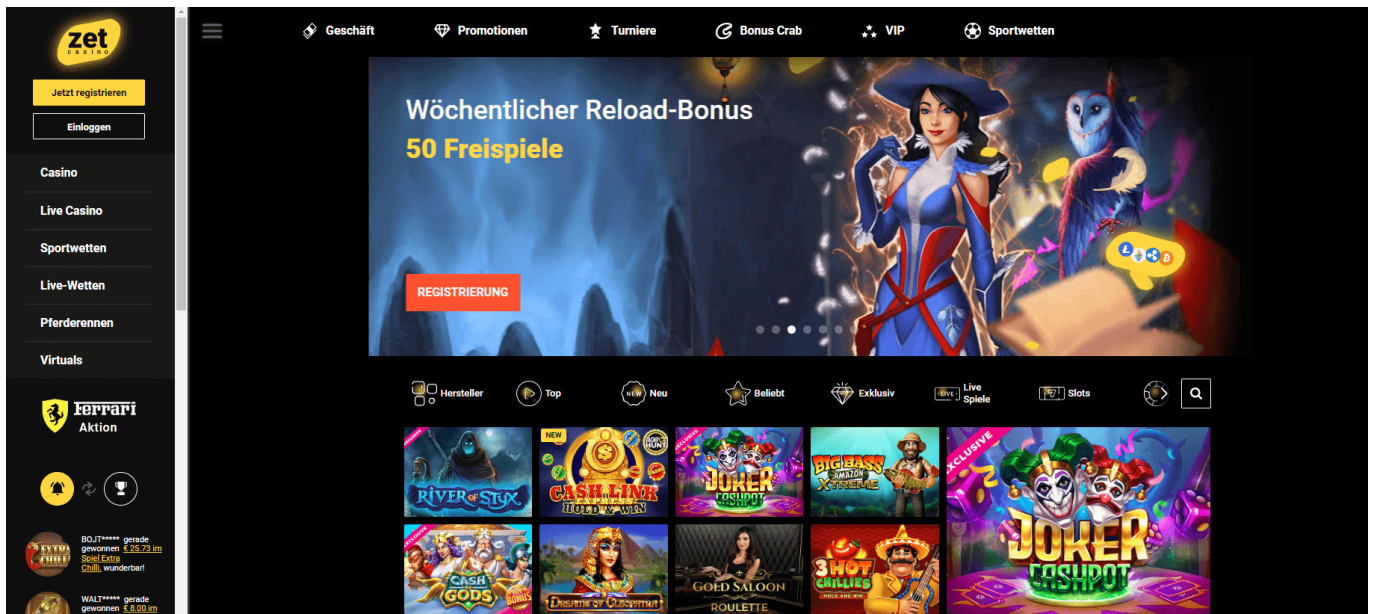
zet casino

Jetzt registrieren

Einloggen

Casino

Live Casino

Sportwetten

Live-Wetten

Pferderennen

Virtuals

Ferrari Aktion

BOJT***** gerade gewonnen € 25.73 im Spiel Extra Chilli, wunderbar!

WALT***** gerade gewonnen € 8.00 im

Geschäft Promotionen Turniere Bonus Crab VIP Sportwetten

Wöchentlicher Reload-Bonus
50 Freispiele

REGISTRIERUNG

Hersteller Top Neu Beliebt Exklusiv Live Spiele Slots

River of Styx

NEW
Cash Link Hold & Win

Joker Cashpot

Big Bass Amazon Xtreme

EXCLUSIVE
Joker Cashpot

EXCLUSIVE
Cash of Gods

Dreams of Cleopatra

Gold Saloon Roulette

3 Hot Chillies Hold and Win